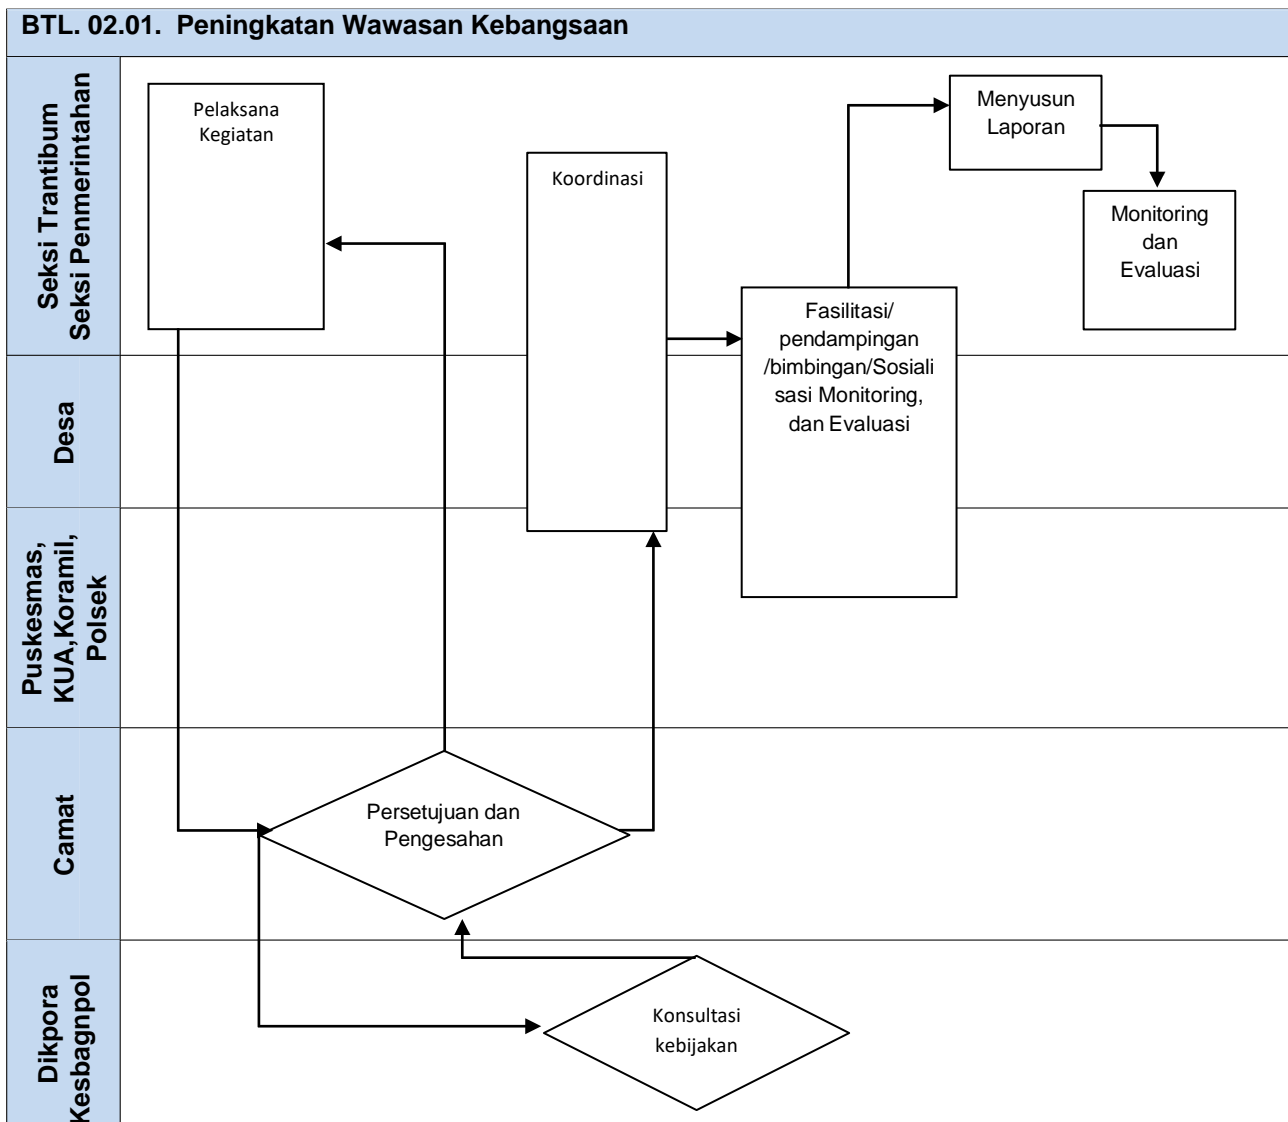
BTL. 02.01. Peningkatan Wawasan Kebangsaan

Seksi Trantibum
Seksi Penmerintahan

Desa

Puskesmas,
KUA,Koramil,
Polsek

Camat

Dikpora
Kesbagnpol

Pelaksana Kegiatan

Koordinasi

Menyusun Laporan

Monitoring dan Evaluasi

Fasilitasi/ pendampingan /bimbingan/Sosialisasi Monitoring, dan Evaluasi

Persetujuan dan Pengesahan

Konsultasi kebijakan